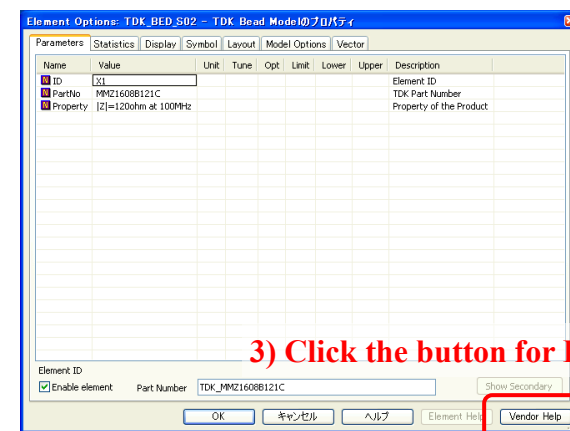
Element Options: TDK_BED_S02 - TDK Bead Modelのプロパティ

Parameters | Statistics | Display | Symbol | Layout | Model Options | Vector

| Name | Value | Unit | Tune | Opt | Limit | Lower | Upper | Description |
|---|---|---|---|---|---|---|---|---|
| ID | X1 | | | | | | | Element ID |
| PartNo | MMZ1608B121C | | | | | | | TDK Part Number |
| Property | \|Z\|=120ohm at 100MHz | | | | | | | Property of the Product |

3) Click the button for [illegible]

Element ID

Enable element Part Number TDK_MMZ1608B121C Show Secondary

OK キャンセル ヘルプ Element Help Vendor Help